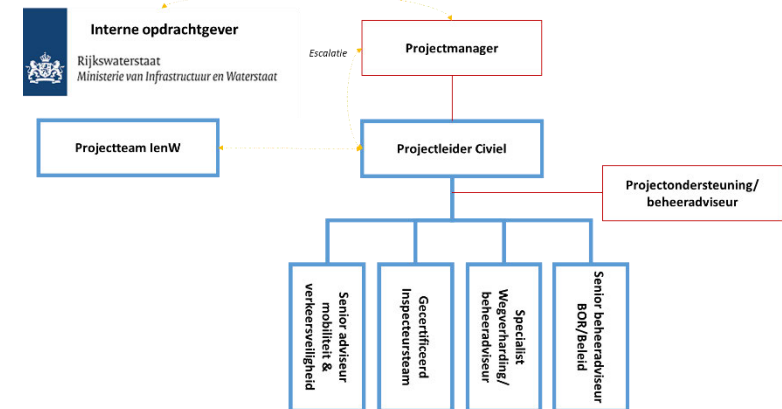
Interne opdrachtgever

Rijkswaterstaat
Ministerie van Infrastructuur en Waterstaat

Escalatie

Projectmanager

Projectteam IenW

Projectleider Civiel

Projectondersteuning/
beheeradviseur

Senior adviseur mobiliteit & verkeersveiligheid

Gecertificeerd Inspecteursteam

Specialist Wegverharding/ beheeradviseur

Senior beheeradviseur BOR/Beleid